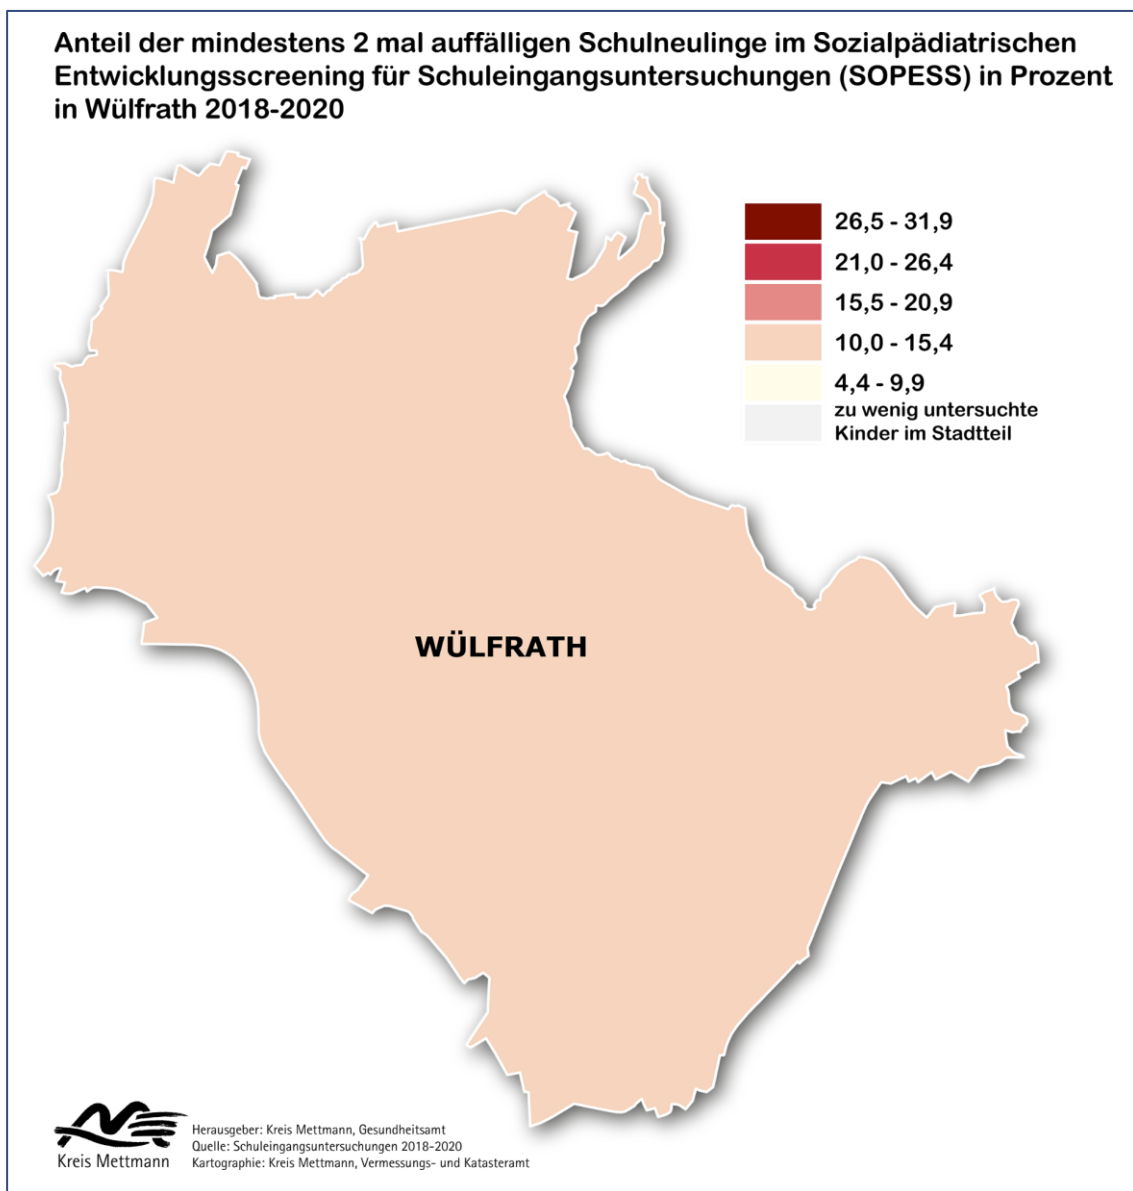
Anteil der mindestens 2 mal auffälligen Schulneulinge im Sozialpädiatrischen Entwicklungsscreening für Schuleingangsuntersuchungen (SOPESS) in Prozent in Wülfrath 2018-2020

26,5 - 31,9
21,0 - 26,4
15,5 - 20,9
10,0 - 15,4
4,4 - 9,9
zu wenig untersuchte Kinder im Stadtteil

WÜLFRATH

Kreis Mettmann

Herausgeber: Kreis Mettmann, Gesundheitsamt
Quelle: Schuleingangsuntersuchungen 2018-2020
Kartographie: Kreis Mettmann, Vermessungs- und Katasteramt